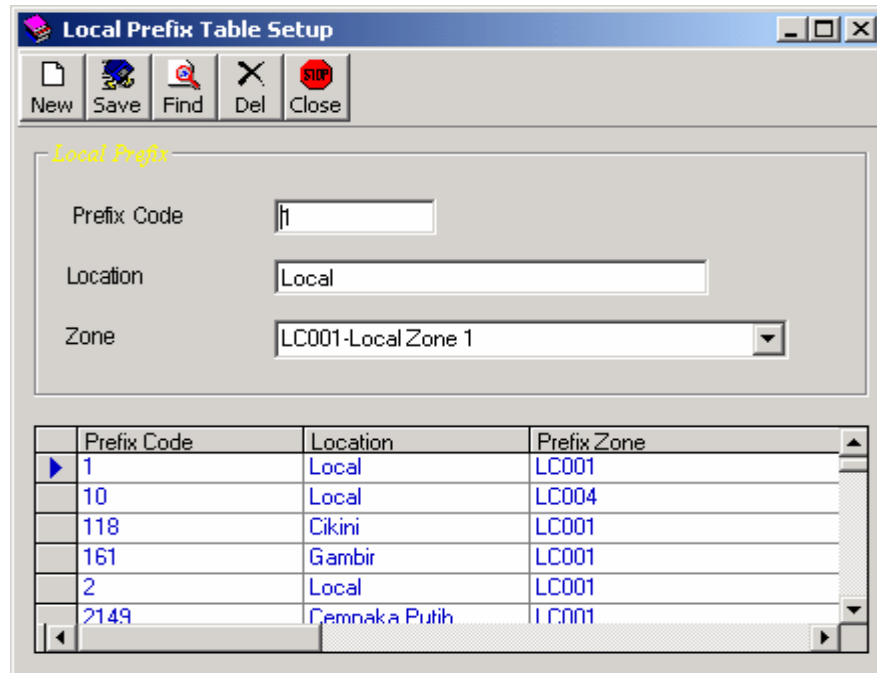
Local Prefix Table Setup

New Save Find Del Close

Local Prefix

Prefix Code 1

Location Local

Zone LC001-Local Zone 1

| Prefix Code | Location | Prefix Zone |
|---|---|---|
| 1 | Local | LC001 |
| 10 | Local | LC004 |
| 118 | Cikini | LC001 |
| 161 | Gambir | LC001 |
| 2 | Local | LC001 |
| 2149 | Cempaka Putih | LC001 |